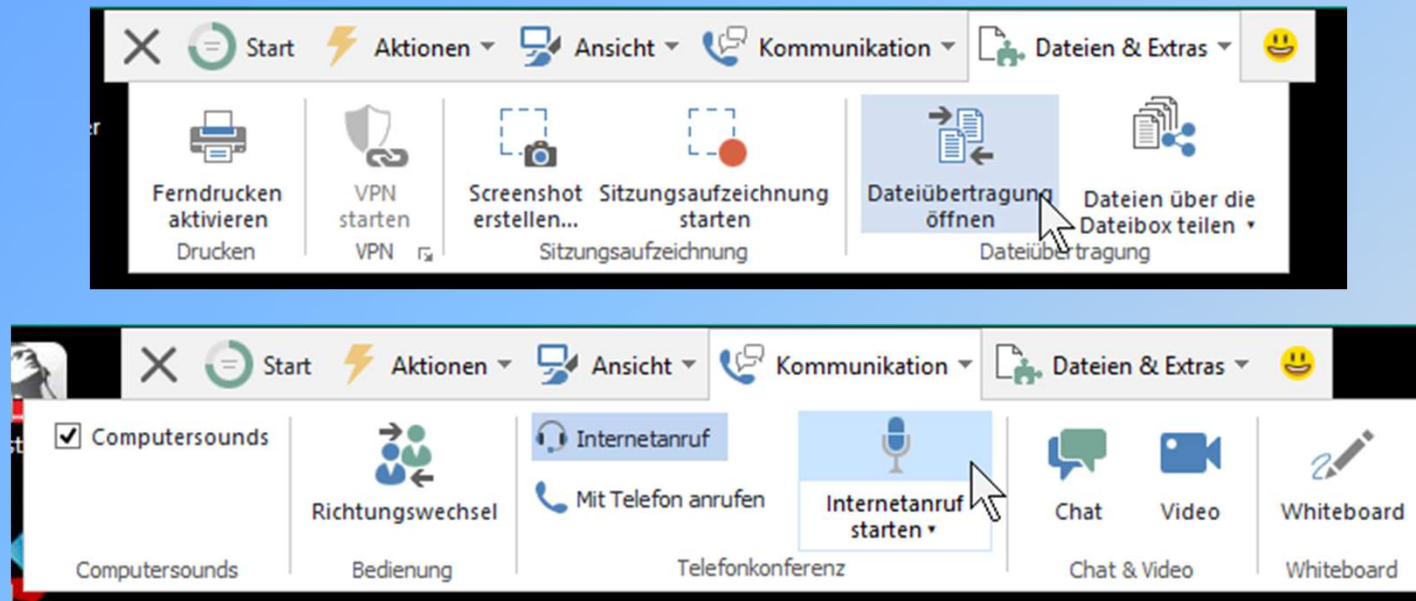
Start Aktionen Ansicht Kommunikation Dateien & Extras

Ferndrucken aktivieren
Drucken

VPN starten
VPN

Screenshot erstellen...
Sitzungsaufzeichnung starten
Sitzungsaufzeichnung

Dateiübertragung öffnen
Dateien über die Dateibox teilen
Dateiübertragung

Start Aktionen Ansicht Kommunikation Dateien & Extras

Computersounds
Computersounds

Richtungswechsel
Bedienung

Internetanruf
Mit Telefon anrufen
Internetanruf starten
Telefonkonferenz

Chat
Video
Chat & Video

Whiteboard
Whiteboard